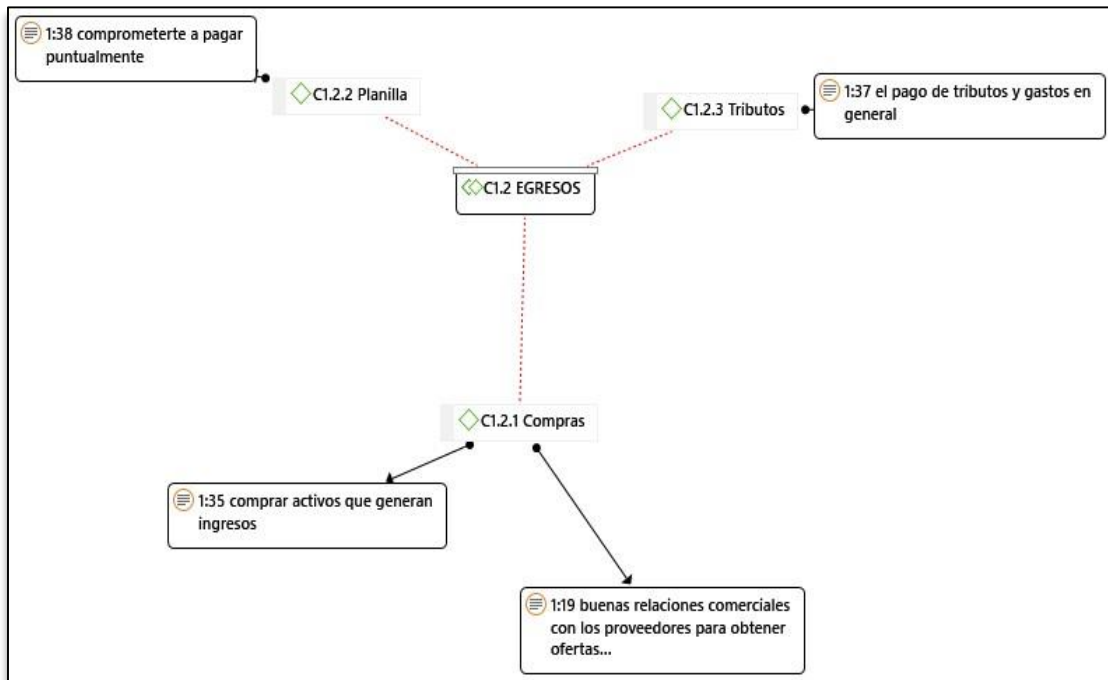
1:38 comprometerte a pagar puntualmente

C1.2.2 Planilla

C1.2.3 Tributos

1:37 el pago de tributos y gastos en general

C1.2 EGRESOS

C1.2.1 Compras

1:35 comprar activos que generan ingresos

1:19 buenas relaciones comerciales con los proveedores para obtener ofertas...